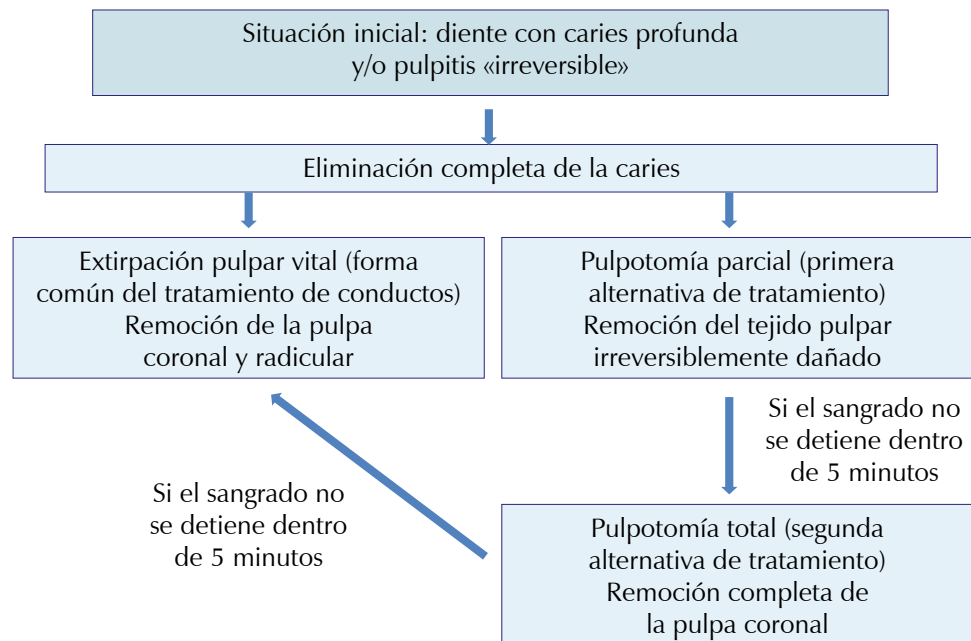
Situación inicial: diente con caries profunda y/o pulpitis «irreversible»

Eliminación completa de la caries

Extirpación pulpar vital (forma común del tratamiento de conductos)
Remoción de la pulpa coronal y radicular

Pulpotomía parcial (primera alternativa de tratamiento)
Remoción del tejido pulpar irreversiblemente dañado

Si el sangrado no se detiene dentro de 5 minutos

Si el sangrado no se detiene dentro de 5 minutos

Pulpotomía total (segunda alternativa de tratamiento)
Remoción completa de la pulpa coronal